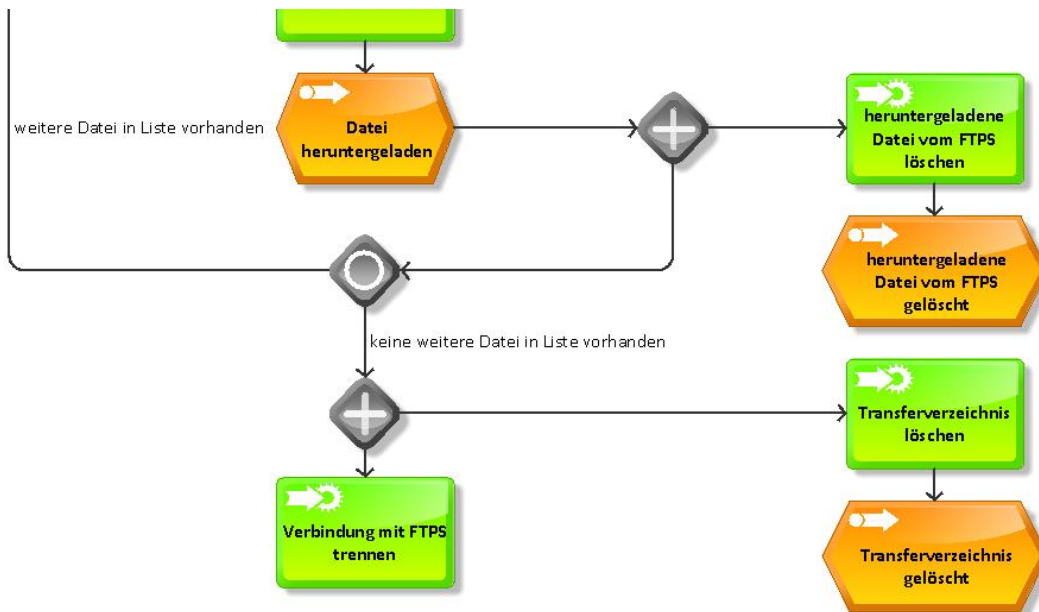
weitere Datei in Liste vorhanden

Datei heruntergeladen

heruntergeladene Datei vom FTPS löschen

heruntergeladene Datei vom FTPS gelöscht

keine weitere Datei in Liste vorhanden

Transferverzeichnis löschen

Verbindung mit FTPS trennen

Transferverzeichnis gelöscht